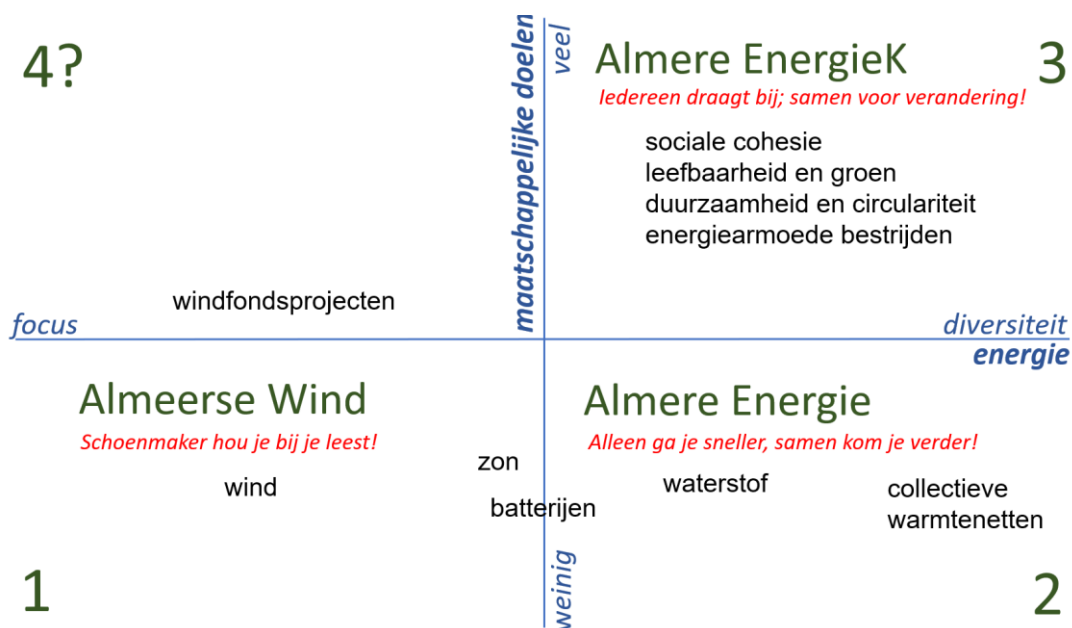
4?

maatschappelijke doelen

veel

Almere EnergieK

3

Iedereen draagt bij; samen voor verandering!

sociale cohesie
leefbaarheid en groen
duurzaamheid en circulariteit
energiearmoede bestrijden

windfondsprojecten

focus

diversiteit

energie

Almeerse Wind

Schoenmaker hou je bij je leest!

Almere Energie

Alleen ga je sneller, samen kom je verder!

zon

wind

batterijen

waterstof

collectieve warmtenetten

weinig

1

2